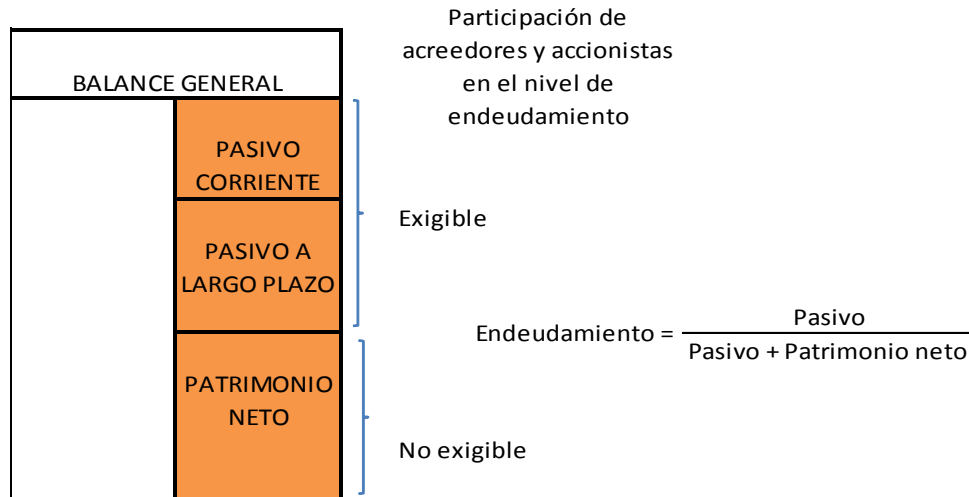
BALANCE GENERAL

Participación de acreedores y accionistas en el nivel de endeudamiento

PASIVO CORRIENTE

PASIVO A LARGO PLAZO

Exigible

$\text{Endeudamiento} = \frac{\text{Pasivo}}{\text{Pasivo + Patrimonio neto}}$

PATRIMONIO NETO

No exigible